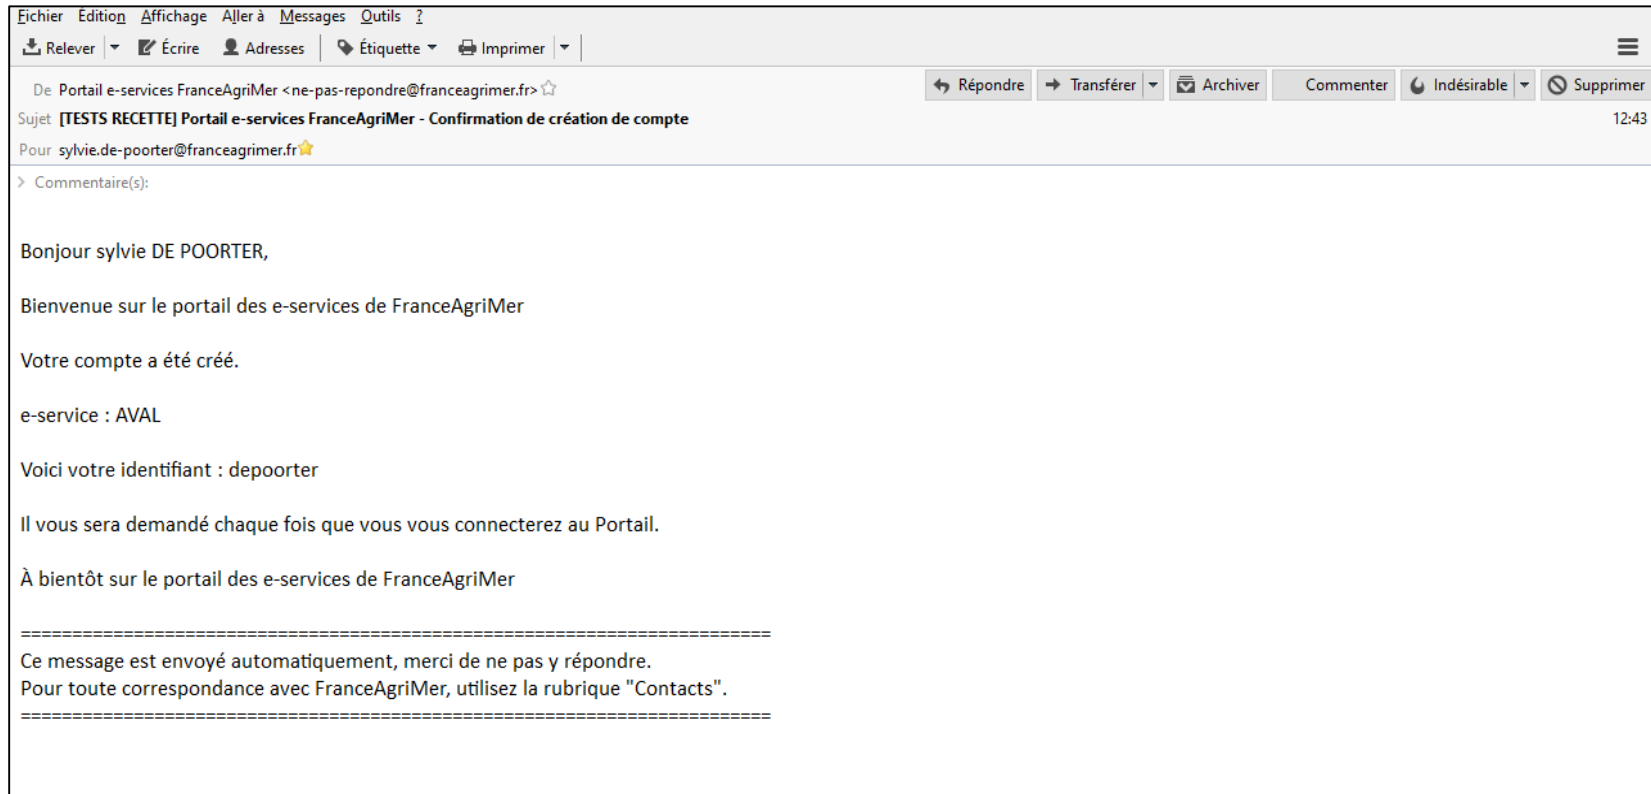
Fichier Edition Affichage Aller à Messages Outils ?

Relever Écrire Adresses Étiquette Imprimer

De Portail e-services FranceAgriMer <ne-pas-repondre@franceagrimer.fr>

Répondre Transférer Archiver Commenter Indésirable Supprimer

Sujet [TESTS RECETTE] Portail e-services FranceAgriMer - Confirmation de création de compte

12:43

Pour sylvie.de-poorter@franceagrimer.fr

Commentaire(s):

Bonjour sylvie DE POORTER,

Bienvenue sur le portail des e-services de FranceAgriMer

Votre compte a été créé.

e-service : AVAL

Voici votre identifiant : depoorter

Il vous sera demandé chaque fois que vous vous connecterez au Portail.

À bientôt sur le portail des e-services de FranceAgriMer

========================================================================
Ce message est envoyé automatiquement, merci de ne pas y répondre.
Pour toute correspondance avec FranceAgriMer, utilisez la rubrique "Contacts".
========================================================================